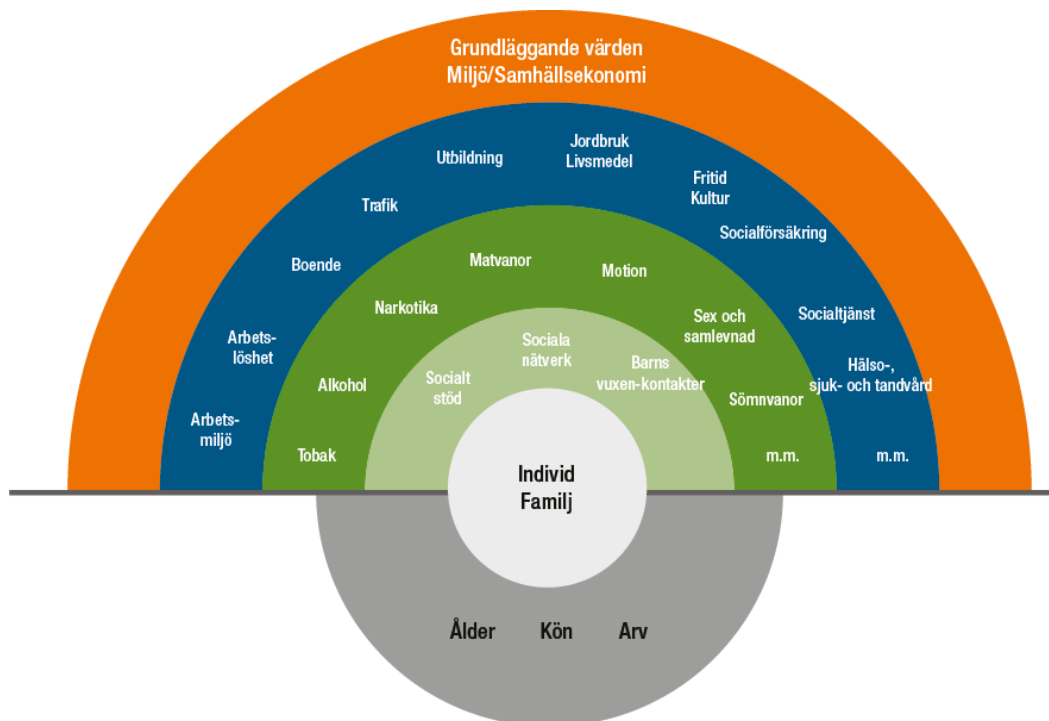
Grundläggande värden
Miljö/Samhällsekonomi

Utbildning

Jordbruk
Livsmedel

Fritid
Kultur

Trafik

Socialförsäkring

Boende

Socialtjänst

Arbetslöshet

Hälso-,
sjuk- och tandvård

Arbetsmiljö

m.m.

Matvanor

Motion

Narkotika

Sex och samlevnad

Alkohol

Sömnvanor

Tobak

m.m.

Sociala nätverk

Socialt stöd

Barns vuxen-kontakter

Individ
Familj

Ålder Kön Arv